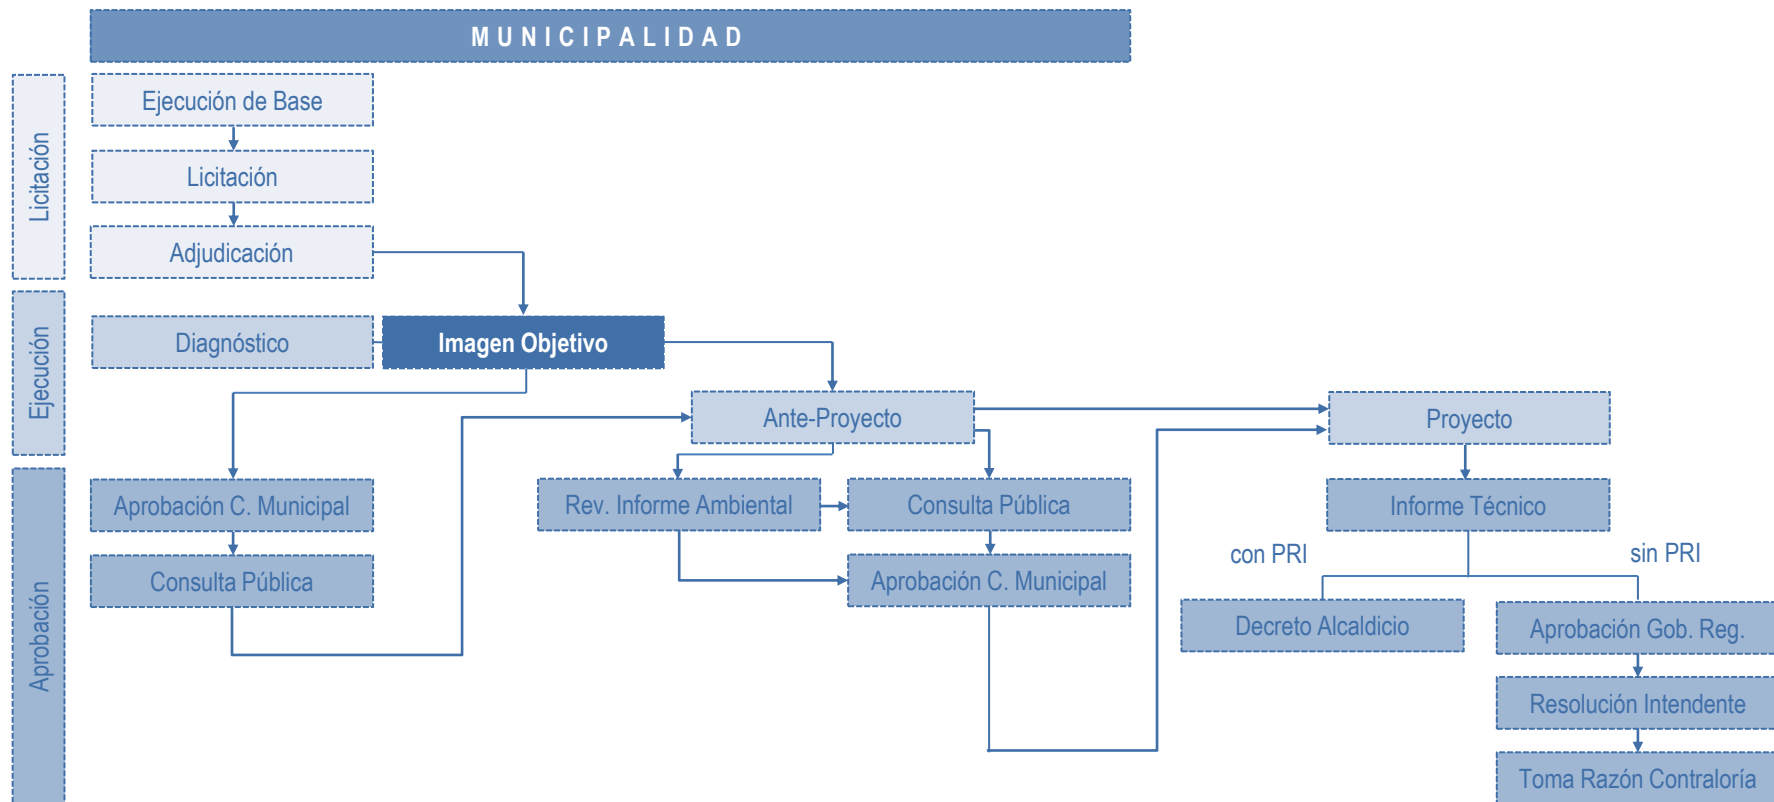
MUNICIPALIDAD

Licitación

Ejecución de Base

Licitación

Adjudicación

Ejecución

Diagnóstico

Imagen Objetivo

Ante-Proyecto

Proyecto

Aprobación

Aprobación C. Municipal

Consulta Pública

Rev. Informe Ambiental

Consulta Pública

Aprobación C. Municipal

Informe Técnico

con PRI

sin PRI

Decreto Alcaldicio

Aprobación Gob. Reg.

Resolución Intendente

Toma Razón Contraloría